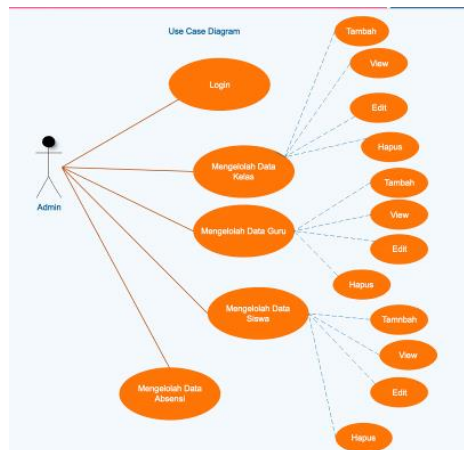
Use Case Diagram

Admin

Login

Mengelolah Data Kelas

Tambah

View

Edit

Hapus

Mengelolah Data Guru

Tambah

View

Edit

Hapus

Mengelolah Data Siswa

Tambah

View

Edit

Hapus

Mengelolah Data Absensi